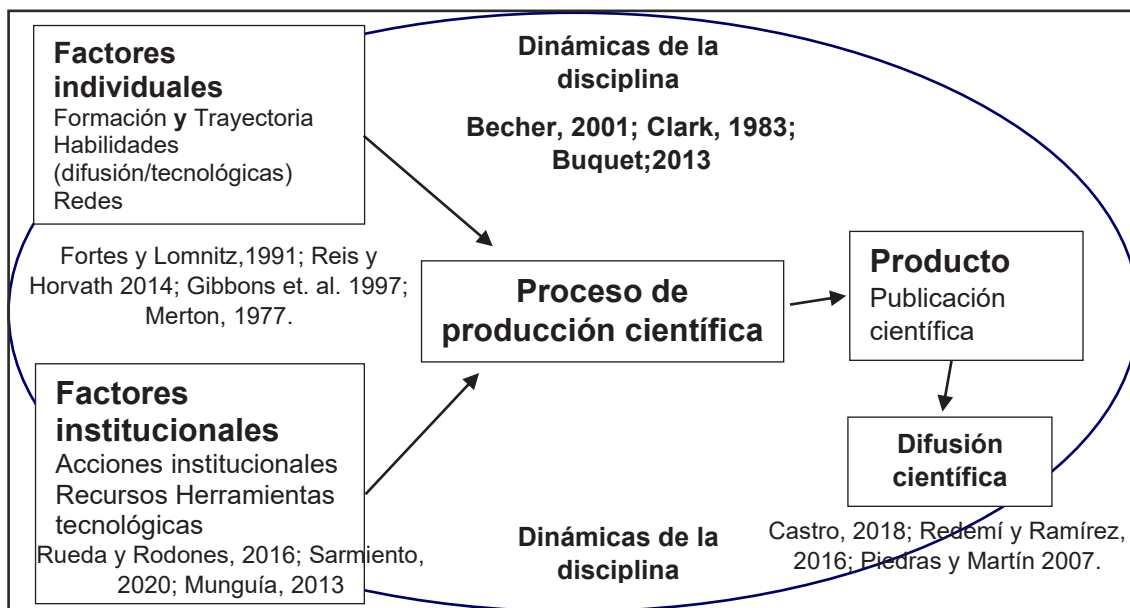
Factores individuales
Formación y Trayectoria
Habilidades (difusión/tecnológicas)
Redes

Dinámicas de la disciplina

Becher, 2001; Clark, 1983; Buquet;2013

Fortes y Lomnitz,1991; Reis y Horvath 2014; Gibbons et. al. 1997; Merton, 1977.

Proceso de producción científica

Producto
Publicación científica

Factores institucionales
Acciones institucionales
Recursos Herramientas tecnológicas
Rueda y Rodones, 2016; Sarmiento, 2020; Munguía, 2013

Difusión científica

Castro, 2018; Redemí y Ramírez, 2016; Piedras y Martín 2007.

Dinámicas de la disciplina